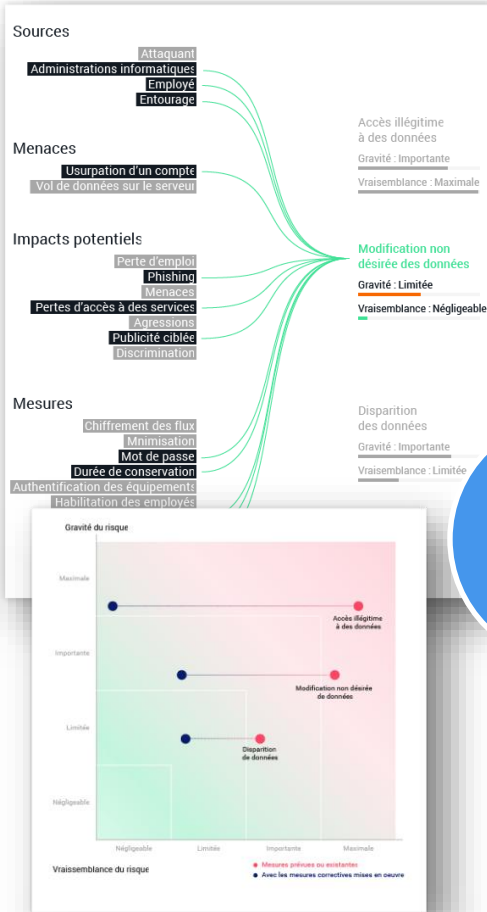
Sources

Attaquant
Administrations informatiques
Employé
Entourage

Menaces

Usurpation d'un compte
Vol de données sur le serveur

Impacts potentiels

Perte d'emploi
Phishing
Menaces
Pertes d'accès à des services
Agressions
Publicité ciblée
Discrimination

Mesures

Chiffrement des flux
Mnimisation
Mot de passe
Durée de conservation
Authentification des équipements
Habilitation des employés

Accès illégitime à des données
Gravité : Importante
Vraisemblance : Maximale

Modification non désirée des données
Gravité : Limitée
Vraisemblance : Négligeable

Disparition des données
Gravité : Importante
Vraisemblance : Limitée

Gravité du risque

Maximale
Importante
Limitée
Négligeable

Accès illégitime à des données
Modification non désirée de données
Disparition de données

Négligeable
Limitée
Importante
Maximale

Vraisemblance du risque

Mesures prévues ou existantes
Avec les mesures correctives mises en oeuvre